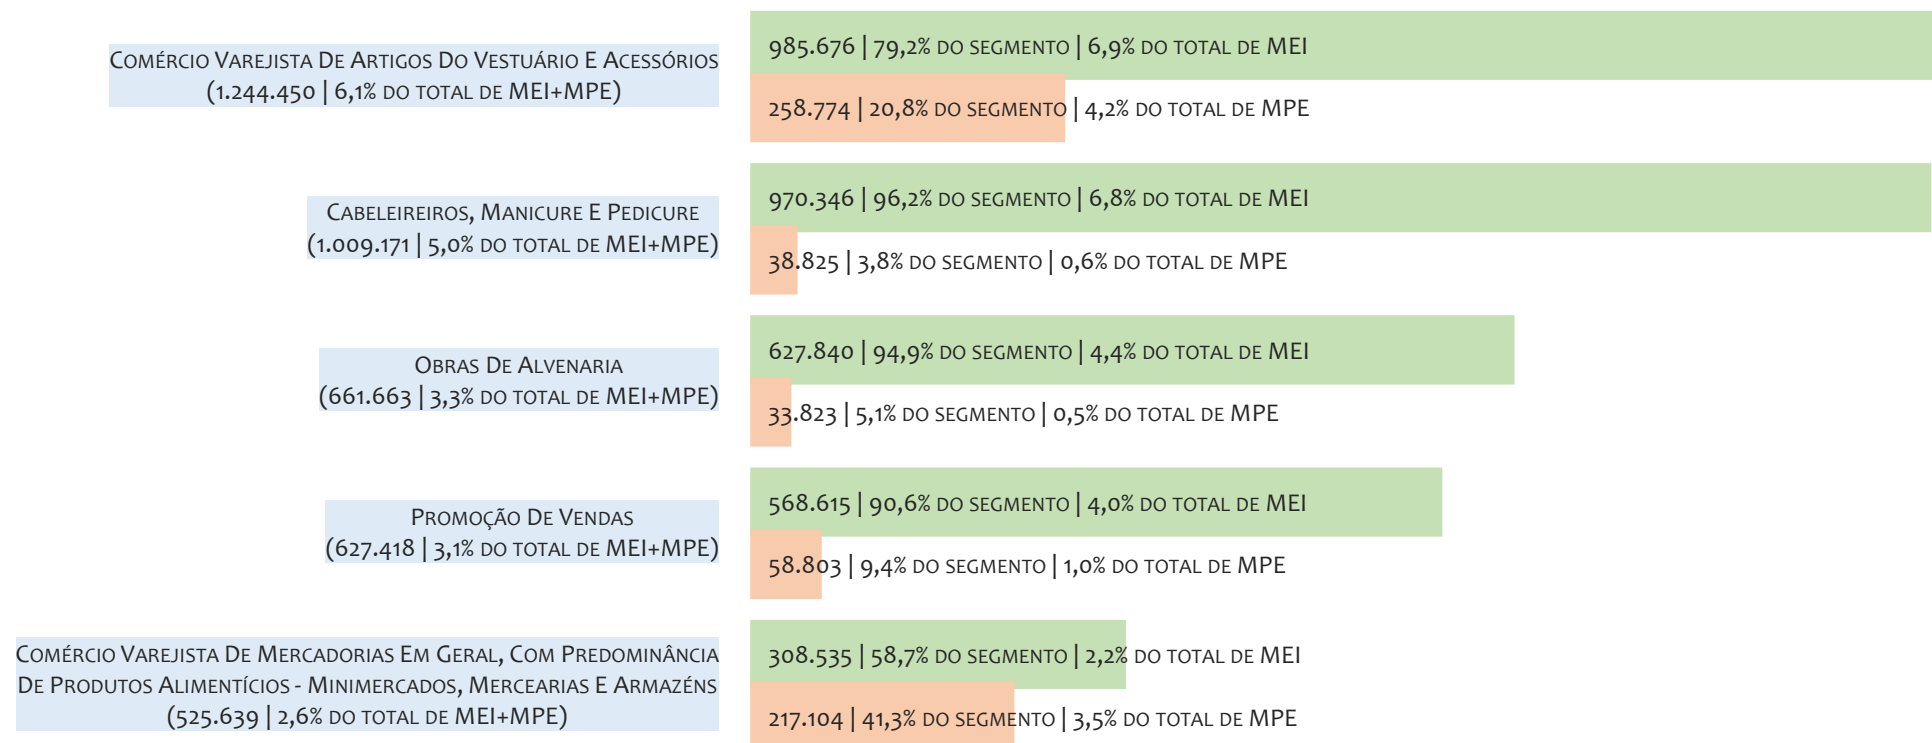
Comércio Varejista De Artigos Do Vestuário E Acessórios
(1.244.450 | 6,1% do total de MEI+MPE)

985.676 | 79,2% do segmento | 6,9% do total de MEI
258.774 | 20,8% do segmento | 4,2% do total de MPE

Cabeleireiros, Manicure E Pedicure
(1.009.171 | 5,0% do total de MEI+MPE)

970.346 | 96,2% do segmento | 6,8% do total de MEI
38.825 | 3,8% do segmento | 0,6% do total de MPE

Obras De Alvenaria
(661.663 | 3,3% do total de MEI+MPE)

627.840 | 94,9% do segmento | 4,4% do total de MEI
33.823 | 5,1% do segmento | 0,5% do total de MPE

Promoção De Vendas
(627.418 | 3,1% do total de MEI+MPE)

568.615 | 90,6% do segmento | 4,0% do total de MEI
58.803 | 9,4% do segmento | 1,0% do total de MPE

Comércio Varejista De Mercadorias Em Geral, Com Predominância De Produtos Alimentícios - Minimercados, Mercearias E Armazéns
(525.639 | 2,6% do total de MEI+MPE)

308.535 | 58,7% do segmento | 2,2% do total de MEI
217.104 | 41,3% do segmento | 3,5% do total de MPE